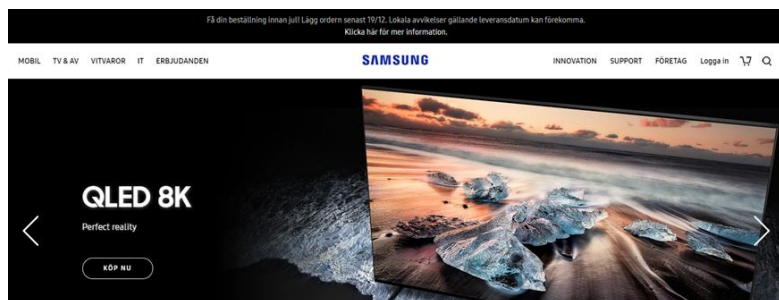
Få din beställning innan jul! Lägg ordern senast 19/12. Lokala avvikelser gällande leveransdatum kan förekomma.
Klicka här för mer information.

MOBIL TV & AV VITVAROR IT ERBJUDANDEN

SAMSUNG

INNOVATION SUPPORT FÖRETAG Logga in

QLED 8K

Perfect reality

KÖP NU